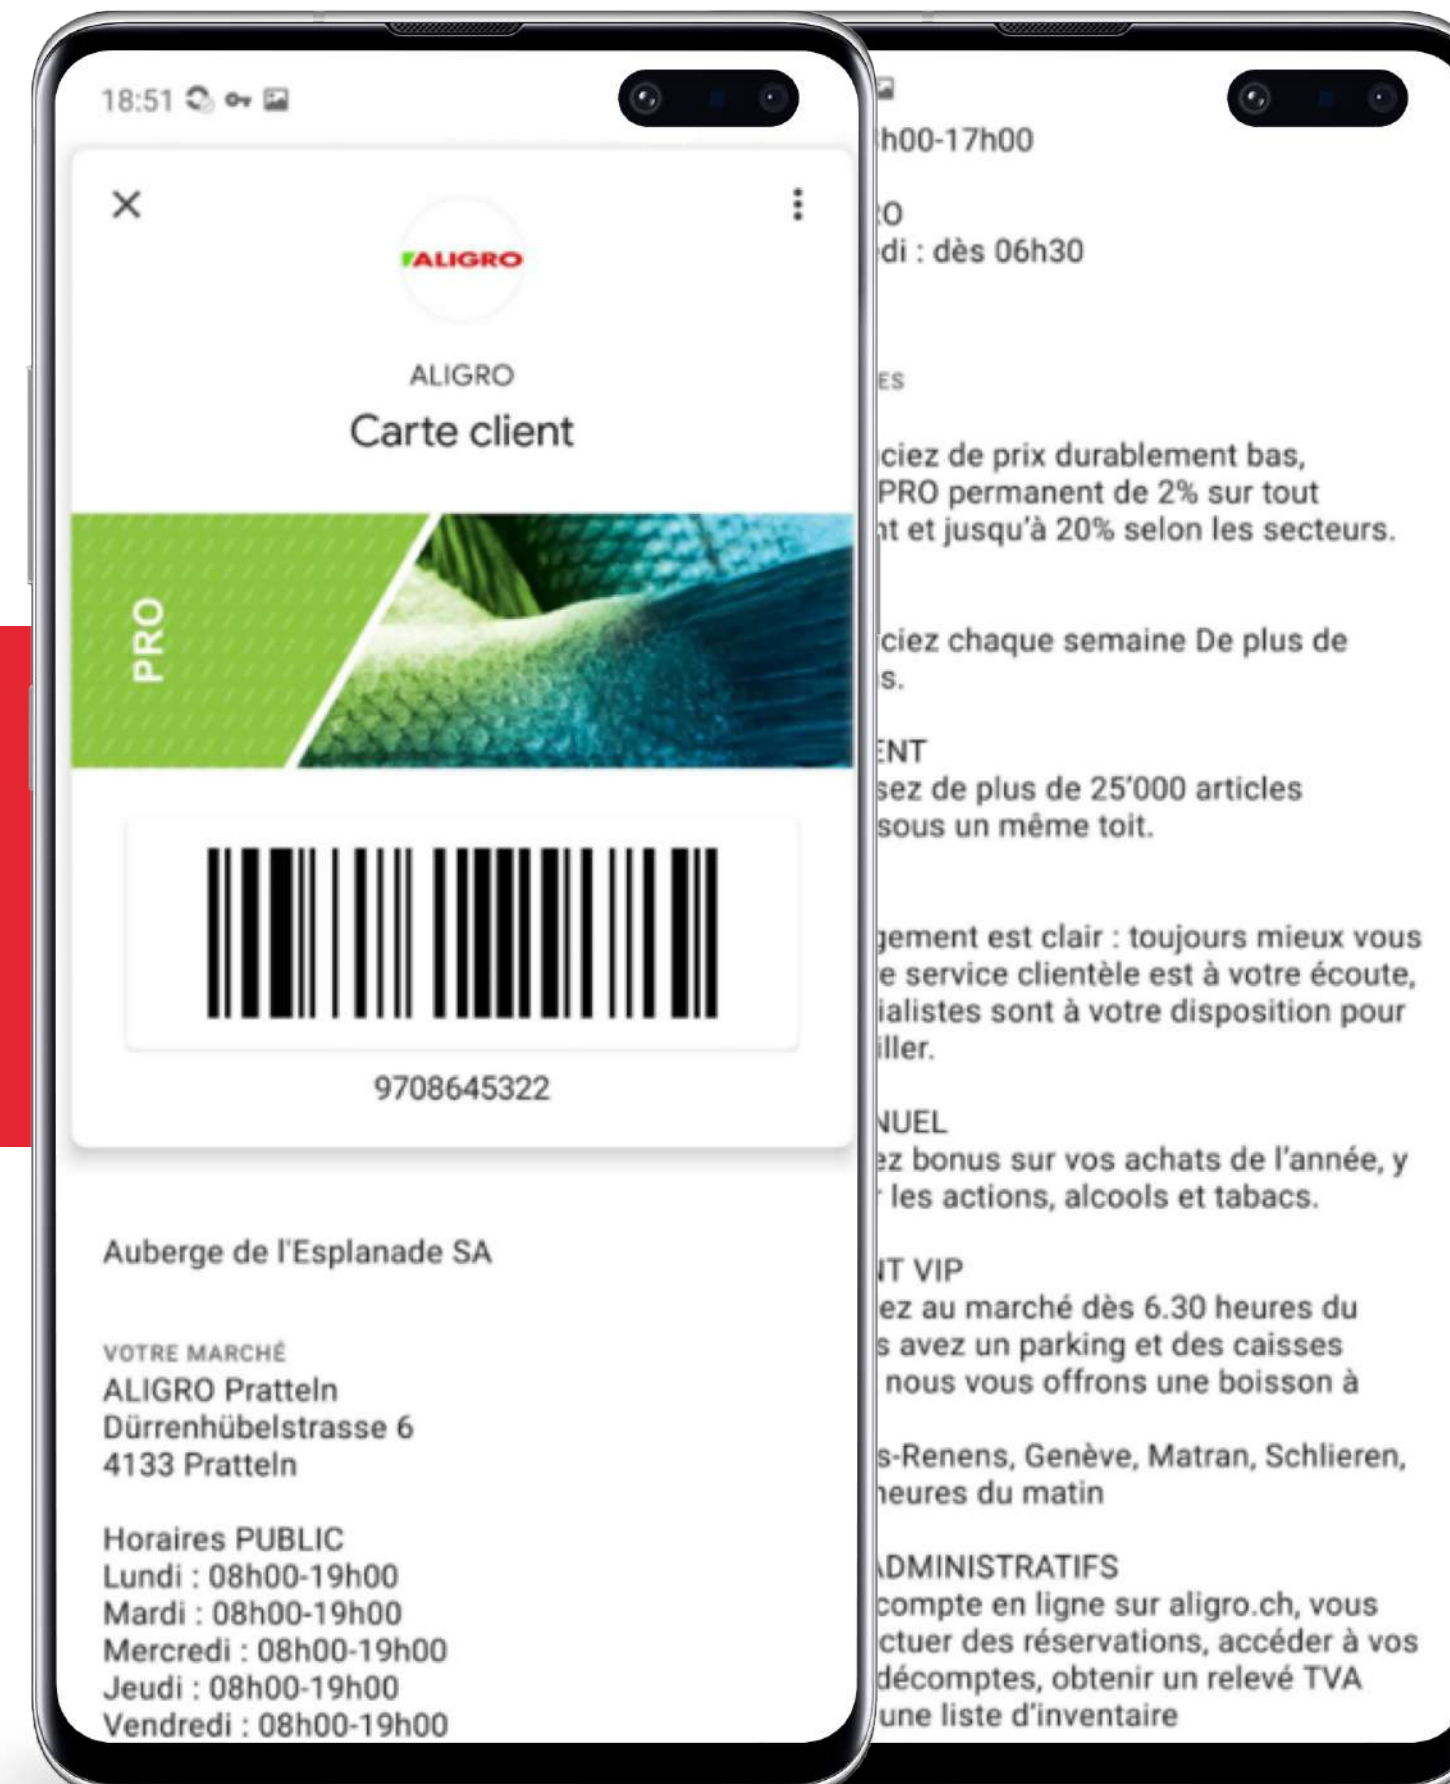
18:51

ALIGRO

ALIGRO
Carte client

PRO

9708645322

Auberge de l'Esplanade SA

VOTRE MARCHÉ
ALIGRO Pratteln
Dürrenhübelstrasse 6
4133 Pratteln

Horaires PUBLIC
Lundi : 08h00-19h00
Mardi : 08h00-19h00
Mercredi : 08h00-19h00
Jeudi : 08h00-19h00
Vendredi : 08h00-19h00

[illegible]h00-17h00

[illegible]O
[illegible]di : dès 06h30

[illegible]ES

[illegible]ciez de prix durablement bas, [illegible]PRO permanent de 2% sur tout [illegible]nt et jusqu'à 20% selon les secteurs.

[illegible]ciez chaque semaine De plus de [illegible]s.

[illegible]ENT
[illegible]sez de plus de 25'000 articles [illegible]sous un même toit.

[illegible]gement est clair : toujours mieux vous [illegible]e service clientèle est à votre écoute, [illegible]ialistes sont à votre disposition pour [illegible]iller.

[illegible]NUEL
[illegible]ez bonus sur vos achats de l'année, y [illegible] les actions, alcools et tabacs.

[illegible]IT VIP
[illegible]ez au marché dès 6.30 heures du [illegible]s avez un parking et des caisses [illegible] nous vous offrons une boisson à

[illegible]s-Renens, Genève, Matran, Schlieren, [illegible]heures du matin

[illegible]DMINISTRATIFS
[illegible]compte en ligne sur aligro.ch, vous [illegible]ctuer des réservations, accéder à vos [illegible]décomptes, obtenir un relevé TVA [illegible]une liste d'inventaire